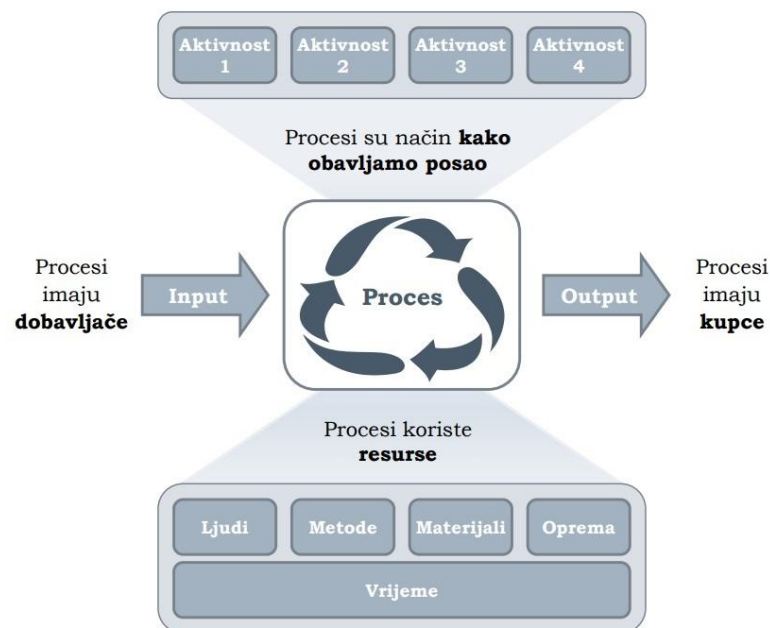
Aktivnost 1

Aktivnost 2

Aktivnost 3

Aktivnost 4

Procesi su način **kako obavljamo posao**

Procesi imaju **dobavljače**

Input

Proces

Output

Procesi imaju **kupce**

Procesi koriste **resurse**

Ljudi

Metode

Materijali

Oprema

Vrijeme